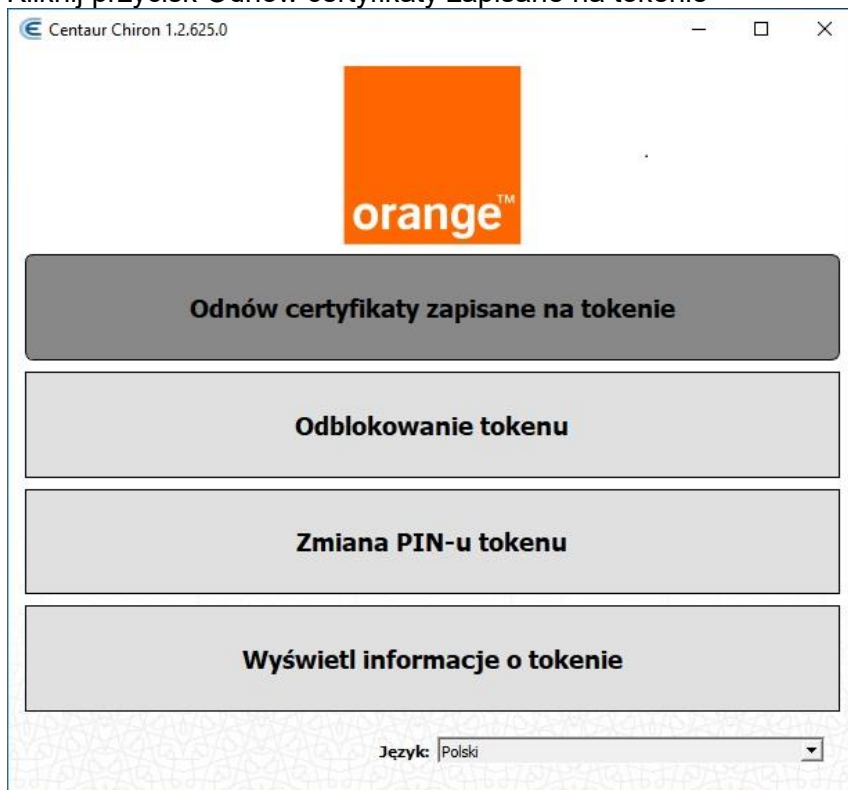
Kliknij przycisk Odnów certyfikaty zapisane na tokenie

Centaur Chiron 1.2.625.0

orange™

Odnów certyfikaty zapisane na tokenie

Odblokowanie tokenu

Zmiana PIN-u tokenu

Wyświetl informacje o tokenie

Język: Polski